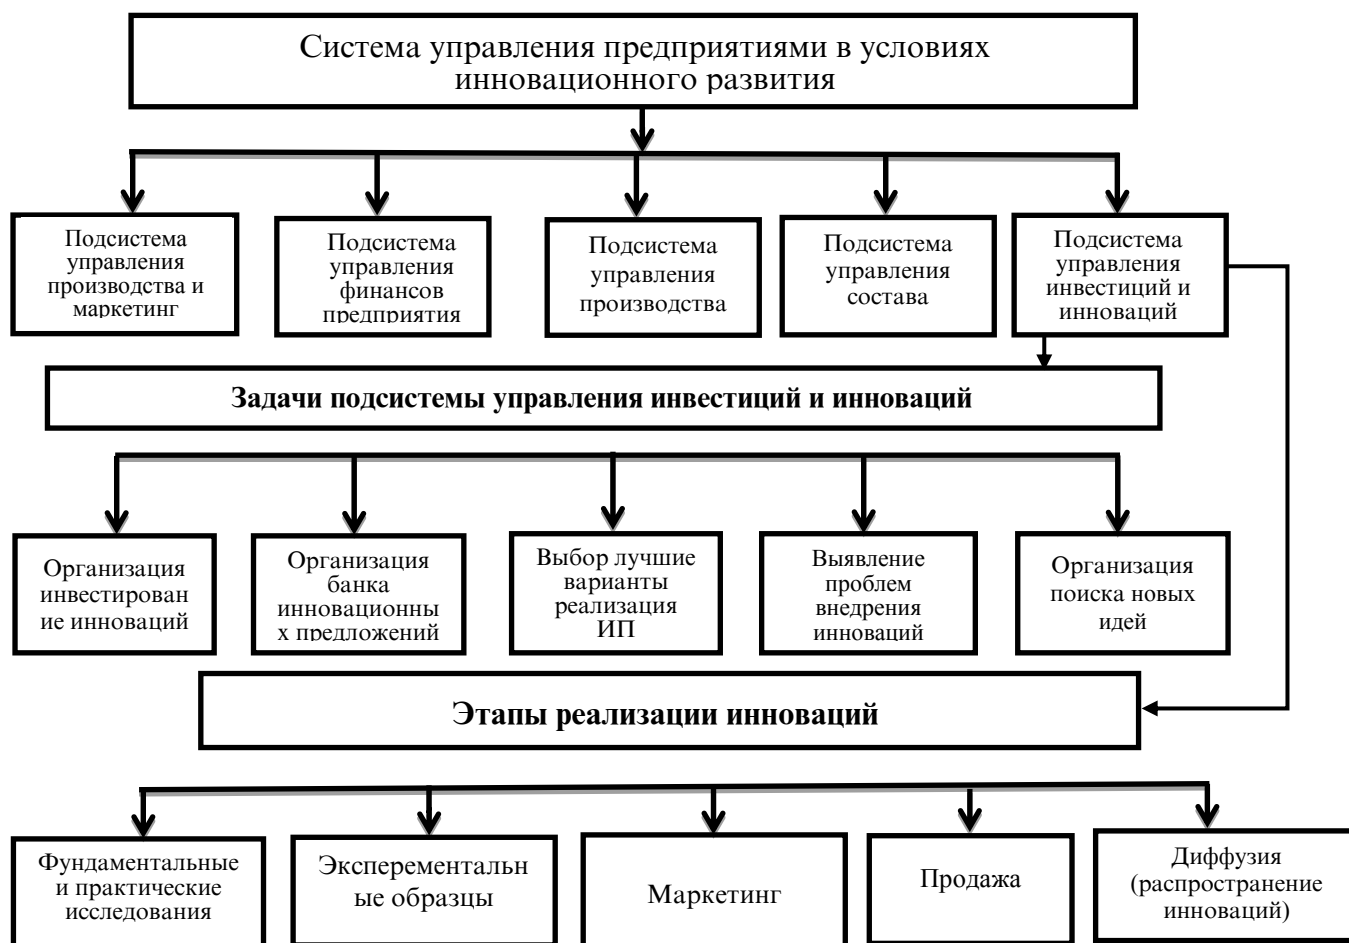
Система управления предприятиями в условиях инновационного развития

Подсистема управления производства и маркетинг

Подсистема управления финансов предприятия

Подсистема управления производства

Подсистема управления состава

Подсистема управления инвестиций и инноваций

Задачи подсистемы управления инвестиций и инноваций

Организация инвестирован ие инноваций

Организация банка инновационны х предложений

Выбор лучшие варианты реализация ИП

Выявление проблем внедрения инноваций

Организация поиска новых идей

Этапы реализации инноваций

Фундаментальные и практические исследования

Эксперементальн ые образцы

Маркетинг

Продажа

Диффузия (распространение инноваций)